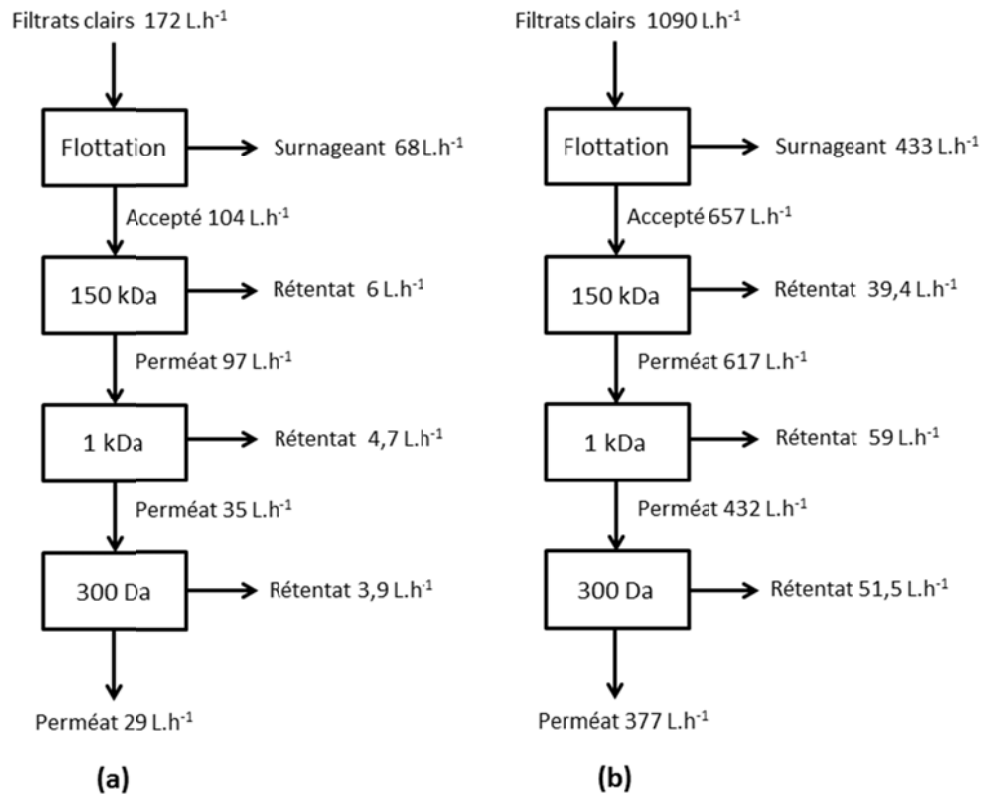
Filtrats clairs 172 L.h$^{-1}$

Flottation

Surnageant 68L.h$^{-1}$

Accepté 104 L.h$^{-1}$

150 kDa

Rétentat 6 L.h$^{-1}$

Perméat 97 L.h$^{-1}$

1 kDa

Rétentat 4,7 L.h$^{-1}$

Perméat 35 L.h$^{-1}$

300 Da

Rétentat 3,9 L.h$^{-1}$

Perméat 29 L.h$^{-1}$

(a)

Filtrats clairs 1090 L.h$^{-1}$

Flottation

Surnageant 433 L.h$^{-1}$

Accepté 657 L.h$^{-1}$

150 kDa

Rétentat 39,4 L.h$^{-1}$

Perméat 617 L.h$^{-1}$

1 kDa

Rétentat 59 L.h$^{-1}$

Perméat 432 L.h$^{-1}$

300 Da

Rétentat 51,5 L.h$^{-1}$

Perméat 377 L.h$^{-1}$

(b)